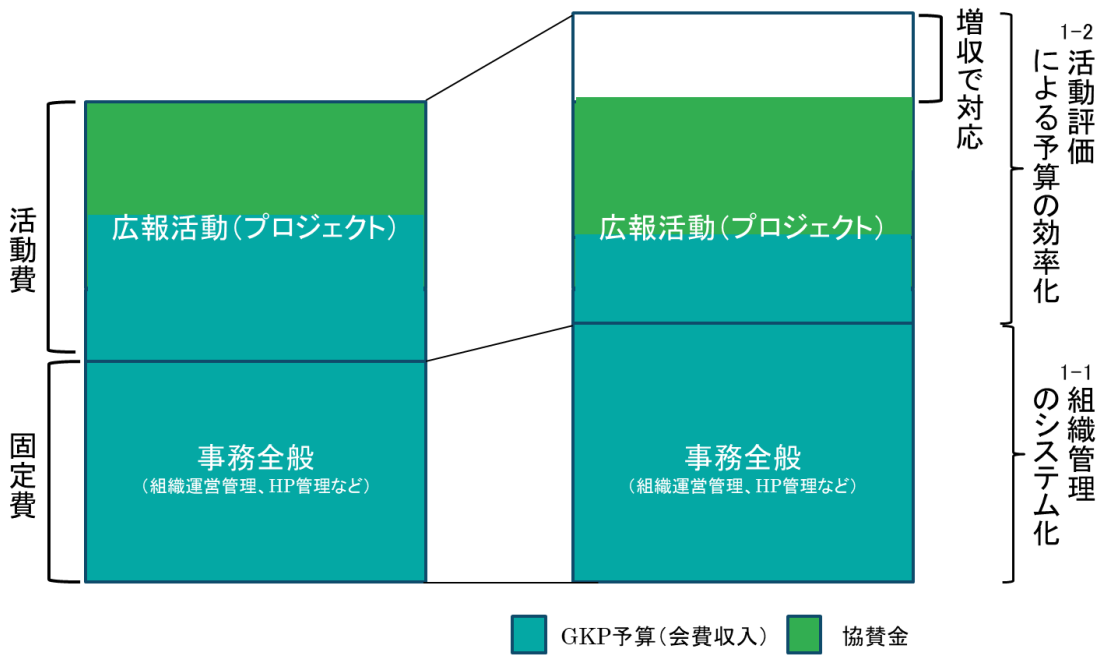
活動費

固定費

広報活動（プロジェクト）

事務全般
（組織運営管理、HP管理など）

広報活動（プロジェクト）

事務全般
（組織運営管理、HP管理など）

増収で対応

1-2 活動評価による予算の効率化

1-1 組織管理のシステム化

GKP予算（会費収入）　協賛金